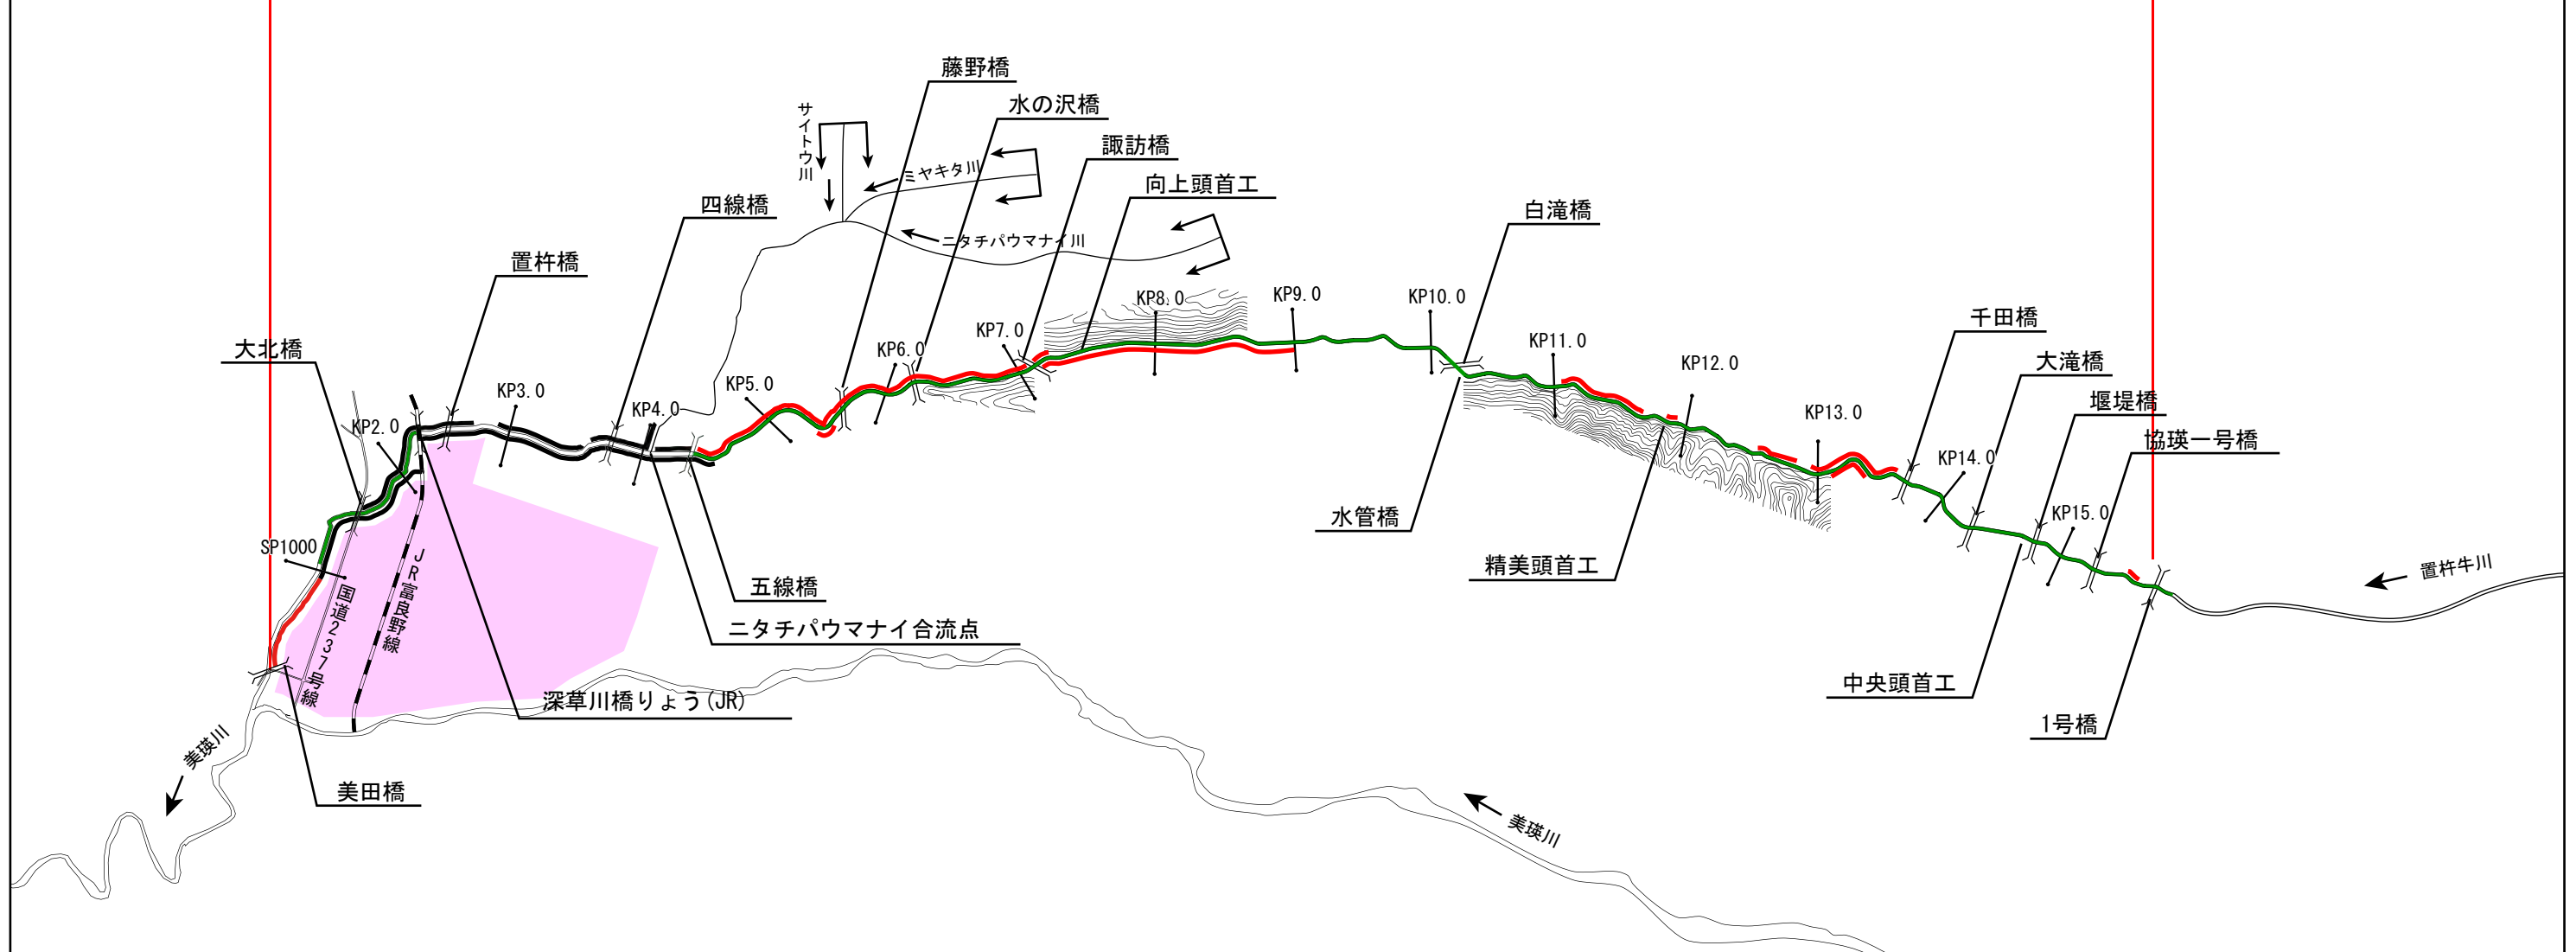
藤野橋

水の沢橋

サイトウ川

ミヤキタ川

諏訪橋

向上頭首工

四線橋

ニタチパウマナイ川

白滝橋

置杵橋

KP8.0

KP9.0

KP10.0

KP3.0

KP4.0

KP5.0

KP6.0

KP7.0

KP11.0

千田橋

大北橋

KP2.0

KP12.0

大滝橋

KP13.0

堰堤橋

協瑛一号橋

KP14.0

KP15.0

水管橋

SP1000

JR富良野線

国道237号線

精美頭首工

五線橋

置杵牛川

ニタチパウマナイ合流点

中央頭首工

深草川橋りょう(JR)

1号橋

美瑛川

美田橋

美瑛川